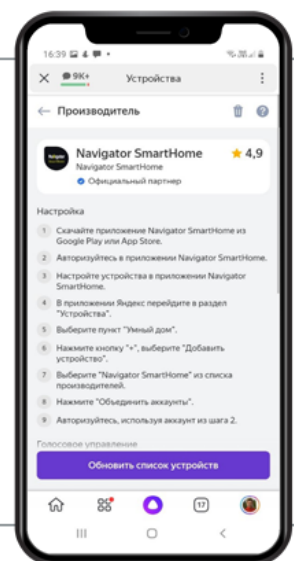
16:39
9K+
Устройства

Производитель

Navigator SmartHome
Navigator SmartHome
Официальный партнер
4,9

Настройка

1 Скачайте приложение Navigator SmartHome из Google Play или App Store.

2 Авторизуйтесь в приложении Navigator SmartHome.

3 Настройте устройства в приложении Navigator SmartHome.

4 В приложении Яндекс перейдите в раздел "Устройства".

5 Выберите пункт "Умный дом".

6 Нажмите кнопку "+", выберите "Добавить устройство".

7 Выберите "Navigator SmartHome" из списка производителей.

8 Нажмите "Объединить аккаунты".

9 Авторизуйтесь, используя аккаунт из шага 2.

Голосовое управление

Обновить список устройств

17